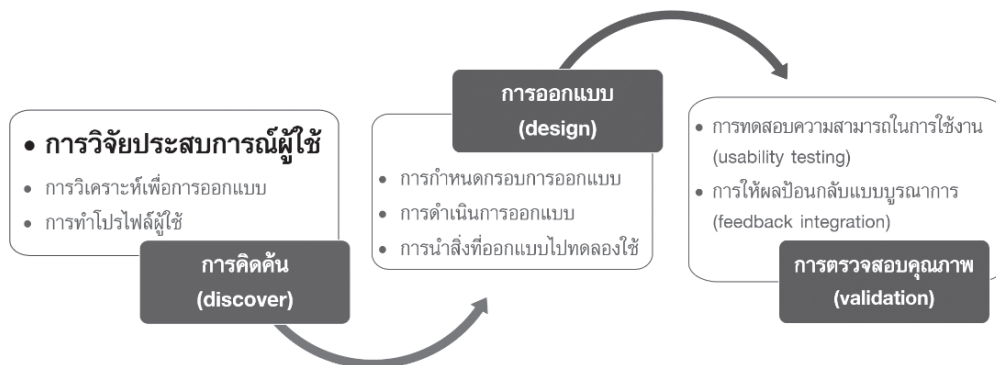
• การวิจัยประสบการณ์ผู้ใช้
• การวิเคราะห์เพื่อการออกแบบ
• การทำโปรไฟล์ผู้ใช้

การคิดค้น
(discover)

การออกแบบ
(design)

• การกำหนดกรอบการออกแบบ
• การดำเนินการออกแบบ
• การนำสิ่งที่ออกแบบไปทดลองใช้

• การทดสอบความสามารถในการใช้งาน (usability testing)
• การให้ผลป้อนกลับแบบบูรณาการ (feedback integration)

การตรวจสอบคุณภาพ
(validation)